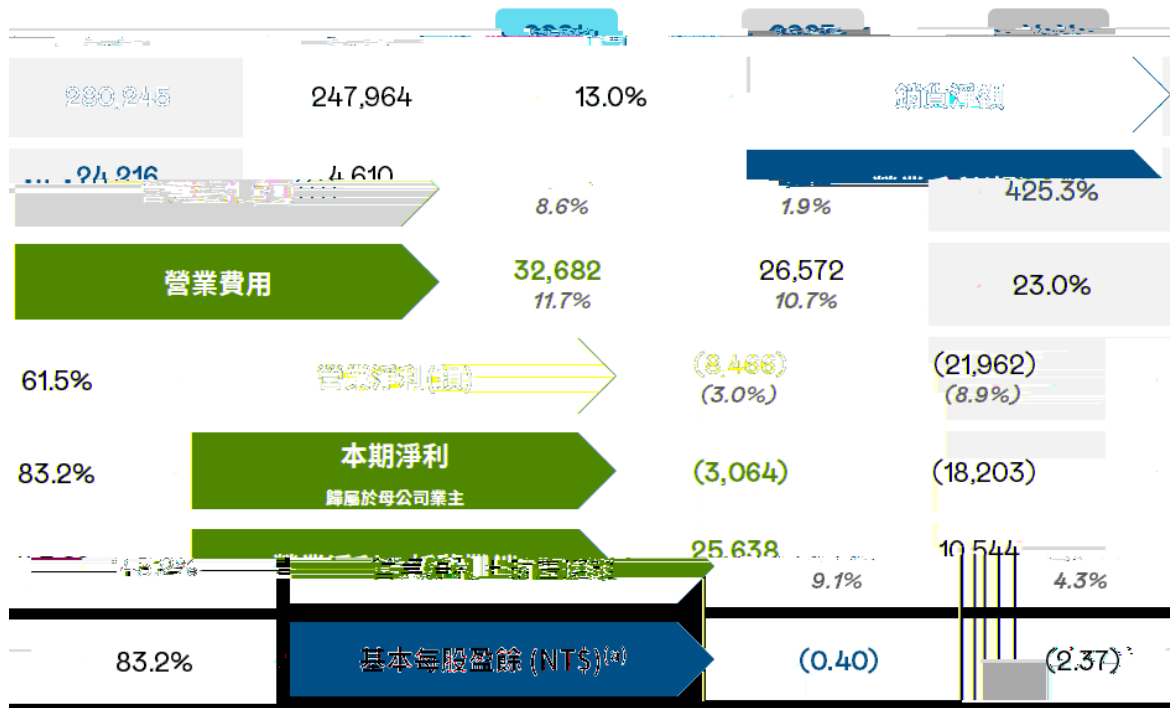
280,245
247,964
13.0%
銷貨淨額

24,216
4,610
8.6%
1.9%
425.3%

營業費用
32,682
11.7%
26,572
10.7%
23.0%

61.5%
營業淨利(損)
(8,466)
(3.0%)
(21,962)
(8.9%)

83.2%
本期淨利
歸屬於母公司業主
(3,064)
(18,203)

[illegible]
25,638
9.1%
10,544
4.3%

83.2%
基本每股盈餘 (NT$)$^{(a)}$
(0.40)
(2.37)